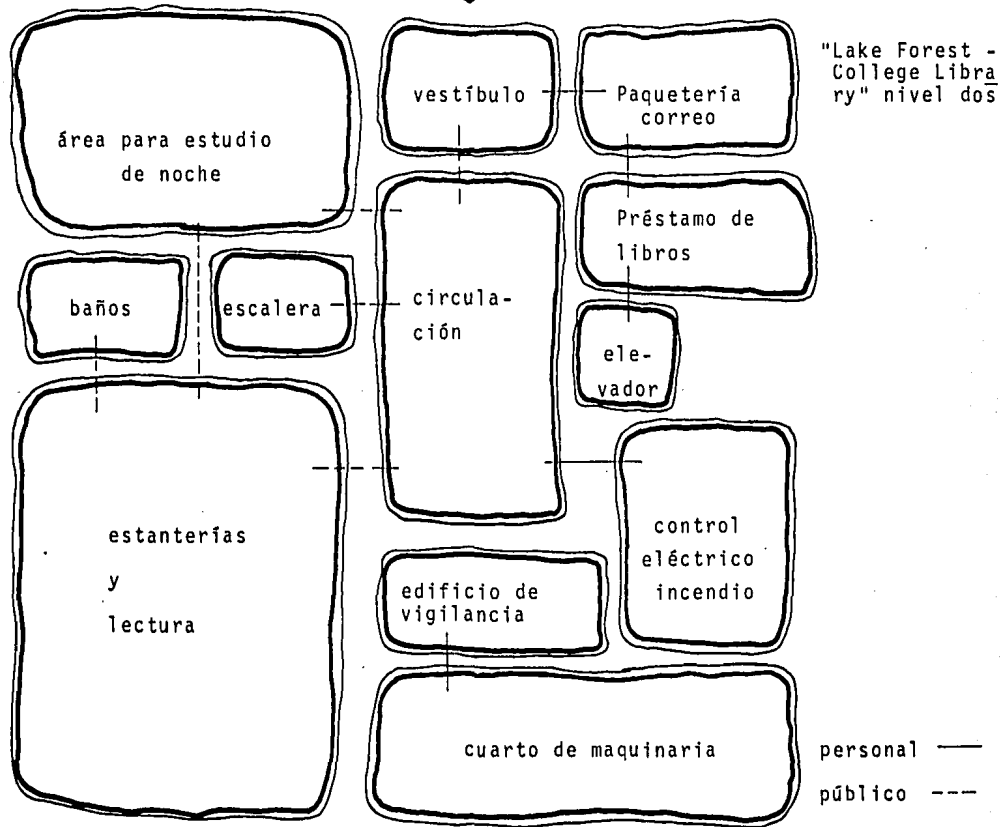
"Lake Forest - College Library" nivel dos

área para estudio de noche

vestíbulo

Paquetería correo

Préstamo de libros

baños

escalera

circulación

elevador

estanterías y lectura

control eléctrico incendio

edificio de vigilancia

cuarto de maquinaria

personal

público